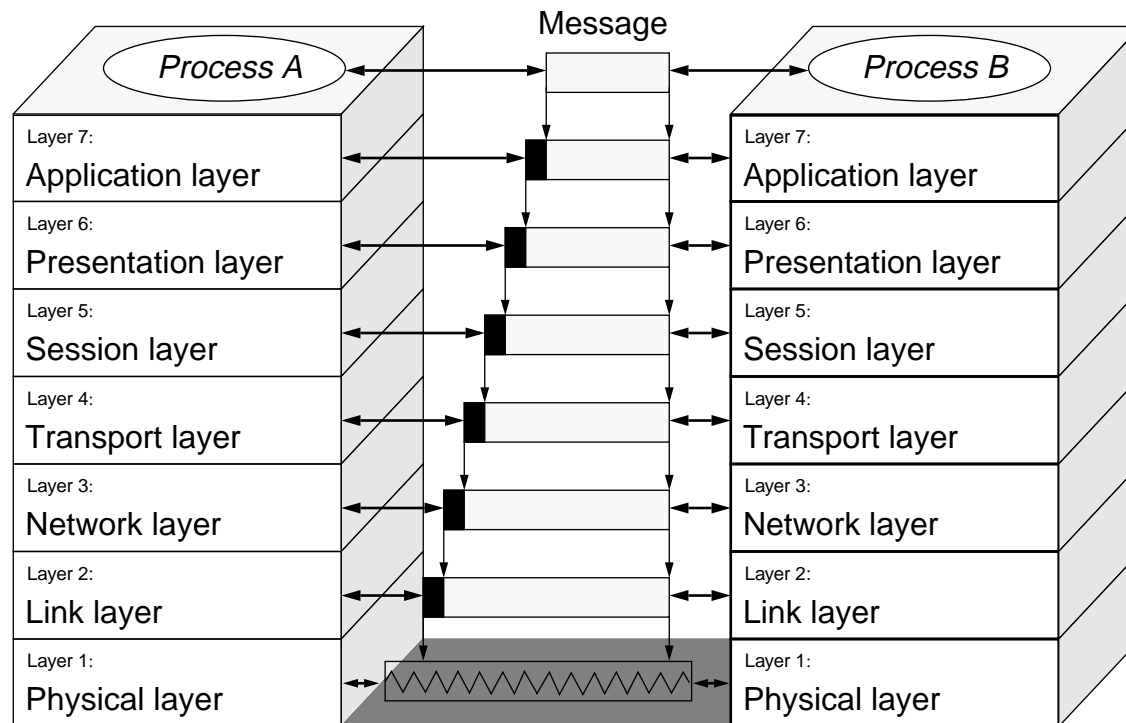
Message

Process A

Process B

Layer 7:
Application layer

Layer 6:
Presentation layer

Layer 5:
Session layer

Layer 4:
Transport layer

Layer 3:
Network layer

Layer 2:
Link layer

Layer 1:
Physical layer

Layer 7:
Application layer

Layer 6:
Presentation layer

Layer 5:
Session layer

Layer 4:
Transport layer

Layer 3:
Network layer

Layer 2:
Link layer

Layer 1:
Physical layer